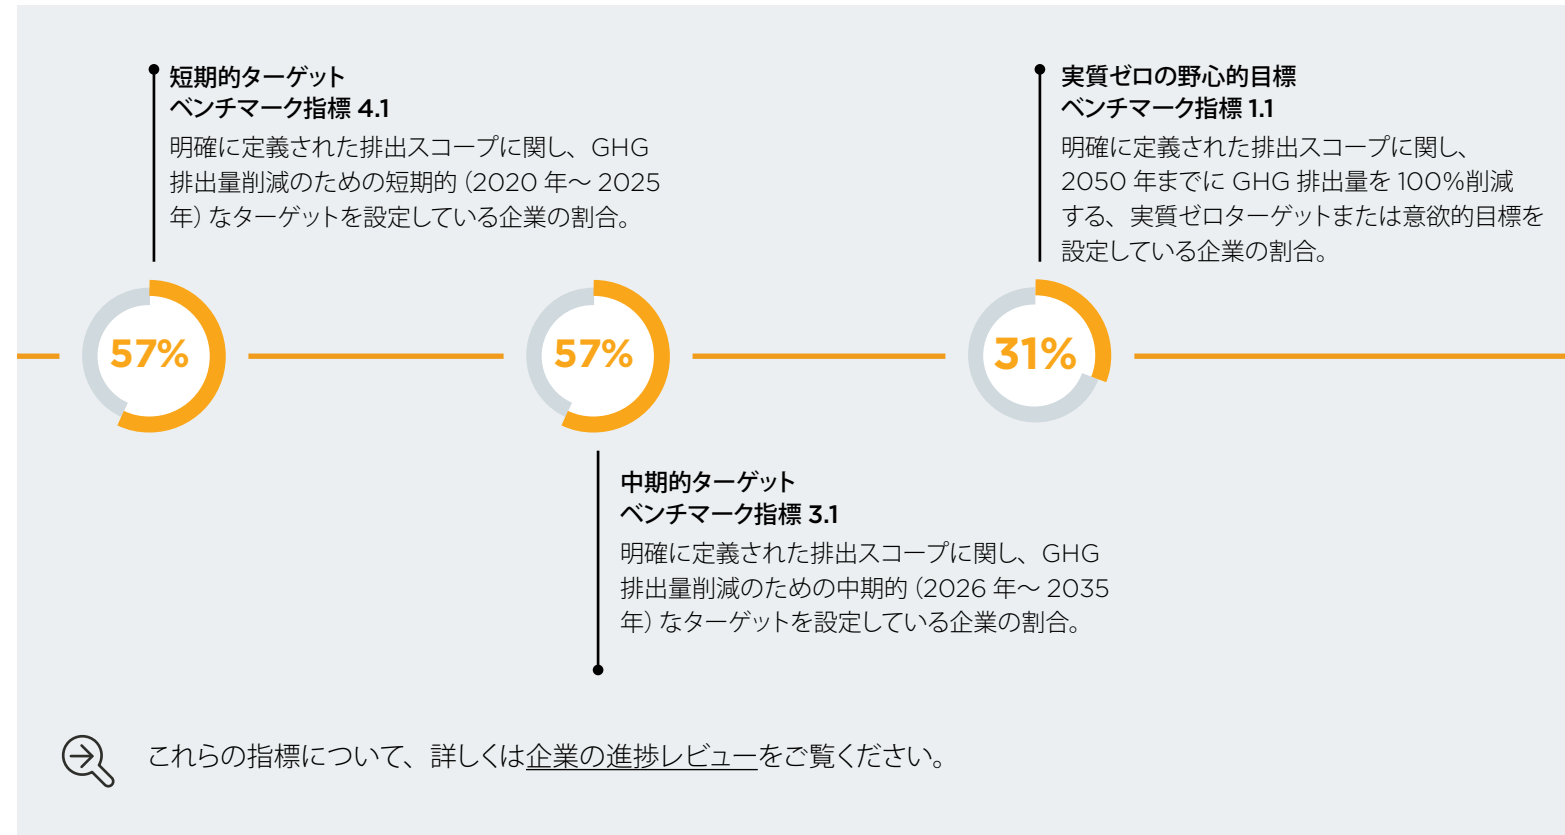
短期的ターゲット
ベンチマーク指標 4.1
明確に定義された排出スコープに関し、GHG 排出量削減のための短期的（2020 年～ 2025 年）なターゲットを設定している企業の割合。

実質ゼロの野心的目標
ベンチマーク指標 1.1
明確に定義された排出スコープに関し、2050 年までに GHG 排出量を 100%削減する、実質ゼロターゲットまたは意欲的目標を設定している企業の割合。

57%

57%

31%

中期的ターゲット
ベンチマーク指標 3.1
明確に定義された排出スコープに関し、GHG 排出量削減のための中期的（2026 年～ 2035 年）なターゲットを設定している企業の割合。

これらの指標について、詳しくは企業の進捗レビューをご覧ください。